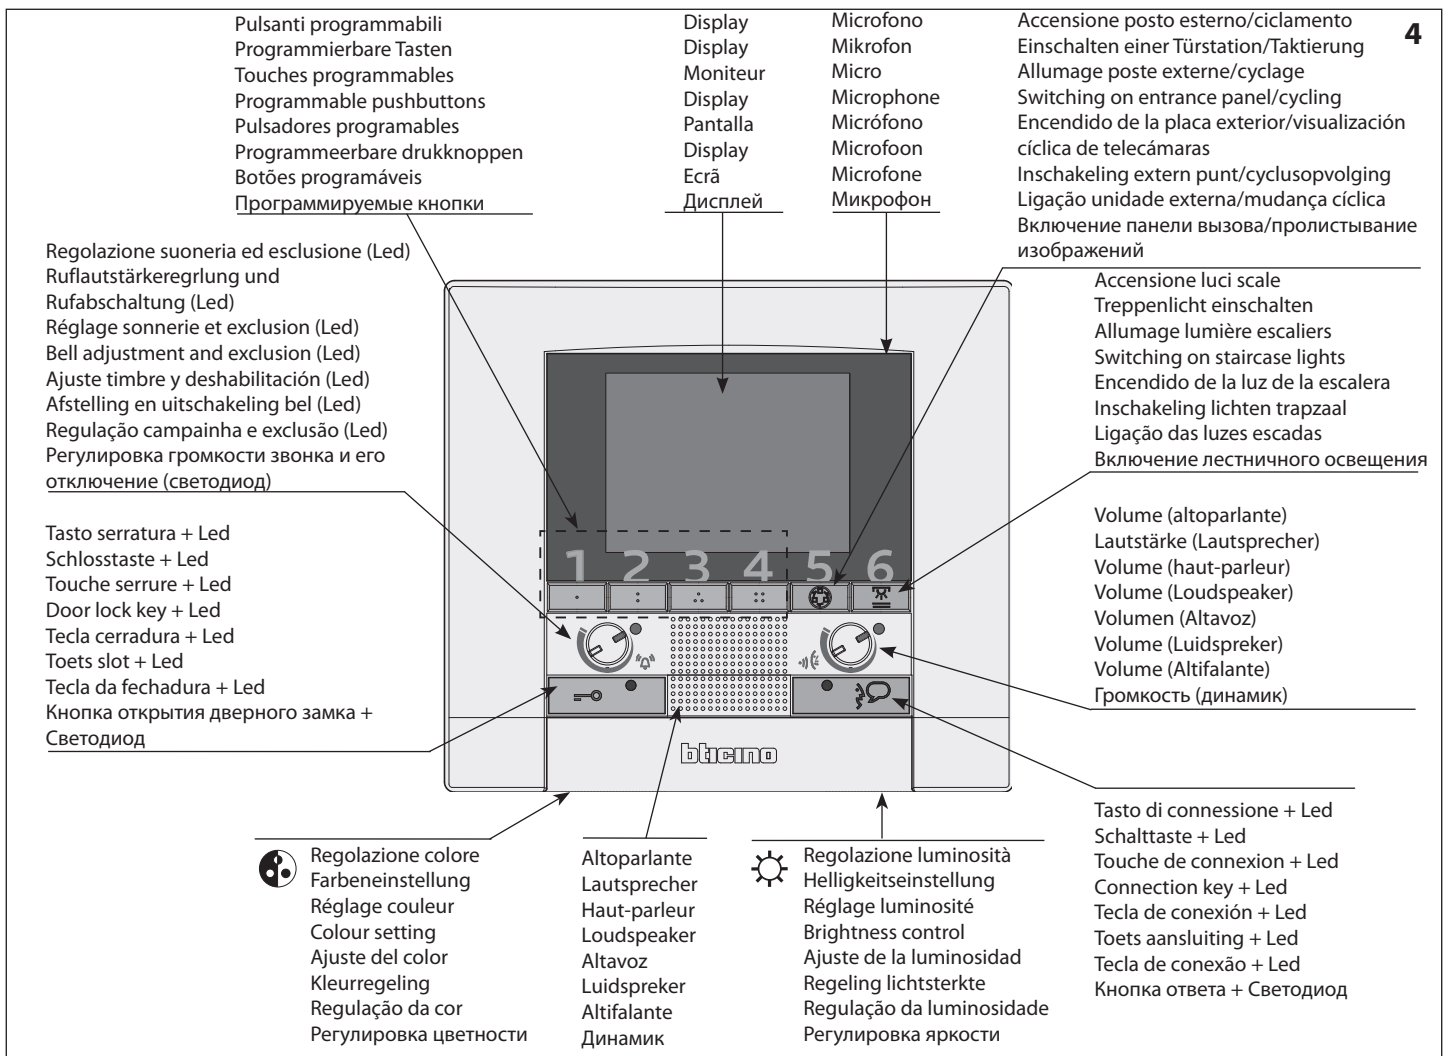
4

Pulsanti programmabili
Programmierbare Tasten
Touches programmables
Programmable pushbuttons
Pulsadores programables
Programmeerbare drukknoppen
Botões programáveis
Программируемые кнопки

Display
Display
Moniteur
Display
Pantalla
Display
Ecrã
Дисплей

Microfono
Mikrofon
Micro
Microphone
Micrófono
Microfoon
Microfone
Микрофон

Accensione posto esterno/ciclamento
Einschalten einer Türstation/Taktierung
Allumage poste externe/cyclage
Switching on entrance panel/cycling
Encendido de la placa exterior/visualización cíclica de telecámaras
Inschakeling extern punt/cyclusopvolging
Ligação unidade externa/mudança cíclica
Включение панели вызова/пролистывание изображений

Regolazione suoneria ed esclusione (Led)
Ruflautstärkeregrlung und Rufabschaltung (Led)
Réglage sonnerie et exclusion (Led)
Bell adjustment and exclusion (Led)
Ajuste timbre y deshabilitación (Led)
Afstelling en uitschakeling bel (Led)
Regulação campainha e exclusão (Led)
Регулировка громкости звонка и его отключение (светодиод)

Accensione luci scale
Treppenlicht einschalten
Allumage lumière escaliers
Switching on staircase lights
Encendido de la luz de la escalera
Inschakeling lichten trapzaal
Ligação das luzes escadas
Включение лестничного освещения

Tasto serratura + Led
Schlosstaste + Led
Touche serrure + Led
Door lock key + Led
Tecla cerradura + Led
Toets slot + Led
Tecla da fechadura + Led
Кнопка открытия дверного замка + Светодиод

1 2 3 4 5 6

Volume (altoparlante)
Lautstärke (Lautsprecher)
Volume (haut-parleur)
Volume (Loudspeaker)
Volumen (Altavoz)
Volume (Luidspreker)
Volume (Altifalante)
Громкость (динамик)

bticino

Tasto di connessione + Led
Schalttaste + Led
Touche de connexion + Led
Connection key + Led
Tecla de conexión + Led
Toets aansluiting + Led
Tecla de conexão + Led
Кнопка ответа + Светодиод

Regolazione colore
Farbeneinstellung
Réglage couleur
Colour setting
Ajuste del color
Kleurregeling
Regulação da cor
Регулировка цветности

Altoparlante
Lautsprecher
Haut-parleur
Loudspeaker
Altavoz
Luidspreker
Altifalante
Динамик

Regolazione luminosità
Helligkeitseinstellung
Réglage luminosité
Brightness control
Ajuste de la luminosidad
Regeling lichtsterkte
Regulação da luminosidade
Регулировка яркости